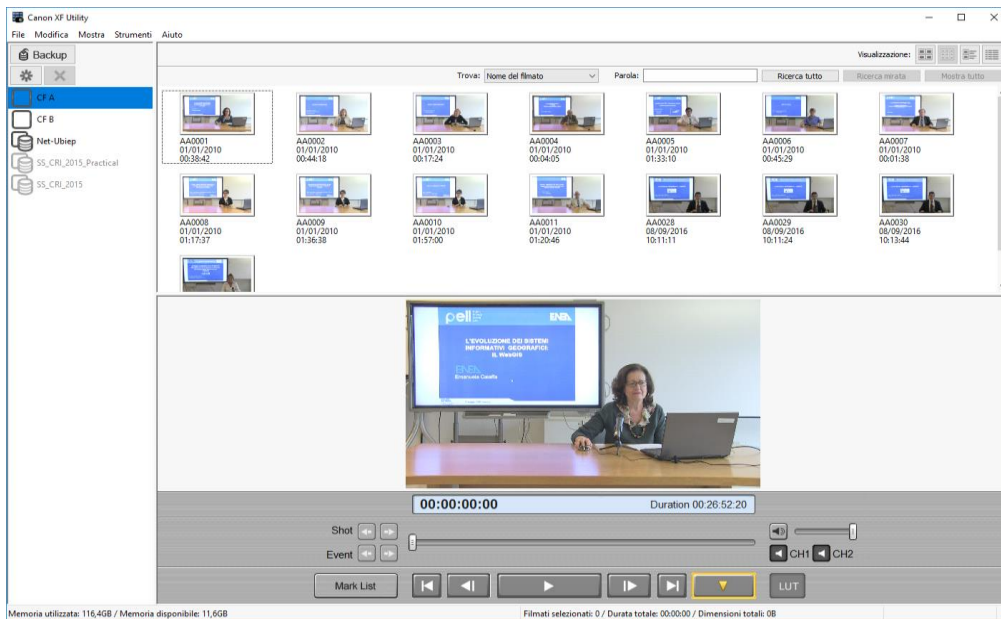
Canon XF Utility

File Modifica Mostra Strumenti Aiuto

Backup

CF A
CF B
Net-Ubiep
SS_CRI_2015_Practical
SS_CRI_2015

Visualizzazione:

Trova: Nome del filmato
Parola:
Ricerca tutto
Ricerca mirata
Mostra tutto

AA0001
01/01/2010
00:38:42

AA0002
01/01/2010
00:44:18

AA0003
01/01/2010
00:17:24

AA0004
01/01/2010
00:04:05

AA0005
01/01/2010
01:33:10

AA0006
01/01/2010
00:45:29

AA0007
01/01/2010
00:01:38

AA0008
01/01/2010
01:17:37

AA0009
01/01/2010
01:36:38

AA0010
01/01/2010
01:57:00

AA0011
01/01/2010
01:20:46

AA0028
08/09/2016
10:11:11

AA0029
08/09/2016
10:11:24

AA0030
08/09/2016
10:13:44

L'EVOLUZIONE DEI SISTEMI INFORMATIVI GEOGRAFICI: IL WebGIS

00:00:00:00
Duration 00:26:52:20

Shot
Event
CH1 CH2

Mark List
LUT

Memoria utilizzata: 116,4GB / Memoria disponibile: 11,6GB
Filmati selezionati: 0 / Durata totale: 00:00:00 / Dimensioni totali: 0B